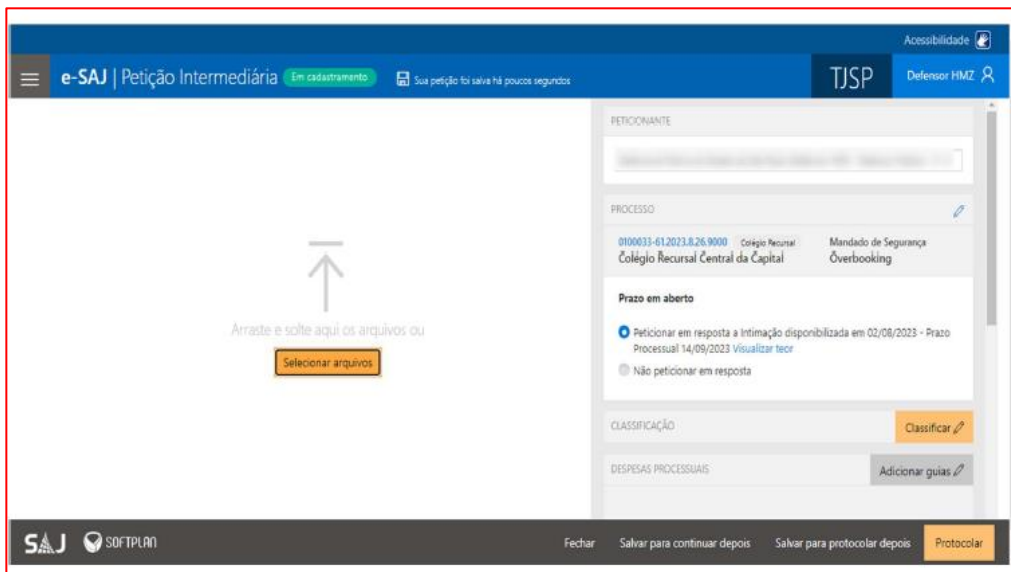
Acessibilidade

e-SAJ | Petição Intermediária Em cadastramento

Sua petição foi salva há poucos segundos

TJSP

Defensor HMZ

Arraste e solte aqui os arquivos ou

Selecionar arquivos

PETICIONANTE

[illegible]

PROCESSO

0100033-61.2023.8.26.9000 Colégio Recursal
Colégio Recursal Central da Capital

Mandado de Segurança
Overbooking

Prazo em aberto

Peticionar em resposta a Intimação disponibilizada em 02/08/2023 - Prazo Processual 14/09/2023 Visualizar teor

Não peticionar em resposta

CLASSIFICAÇÃO

Classificar

DESPESAS PROCESSUAIS

Adicionar guias

SAJ SOFTPLAN

Fechar

Salvar para continuar depois

Salvar para protocolar depois

Protocolar